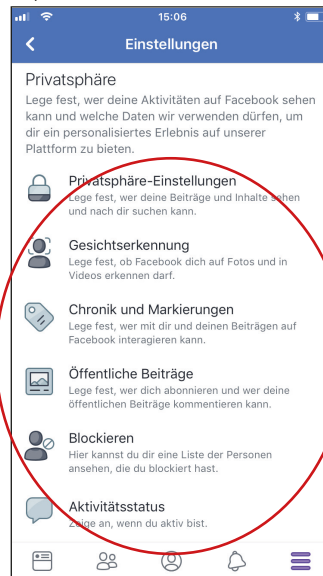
15:06

Einstellungen

Privatsphäre

Lege fest, wer deine Aktivitäten auf Facebook sehen kann und welche Daten wir verwenden dürfen, um dir ein personalisiertes Erlebnis auf unserer Plattform zu bieten.

Privatsphäre-Einstellungen
Lege fest, wer deine Beiträge und Inhalte sehen und nach dir suchen kann.

Gesichtserkennung
Lege fest, ob Facebook dich auf Fotos und in Videos erkennen darf.

Chronik und Markierungen
Lege fest, wer mit dir und deinen Beiträgen auf Facebook interagieren kann.

Öffentliche Beiträge
Lege fest, wer dich abonnieren und wer deine öffentlichen Beiträge kommentieren kann.

Blockieren
Hier kannst du dir eine Liste der Personen ansehen, die du blockiert hast.

Aktivitätsstatus
Zeige an, wenn du aktiv bist.